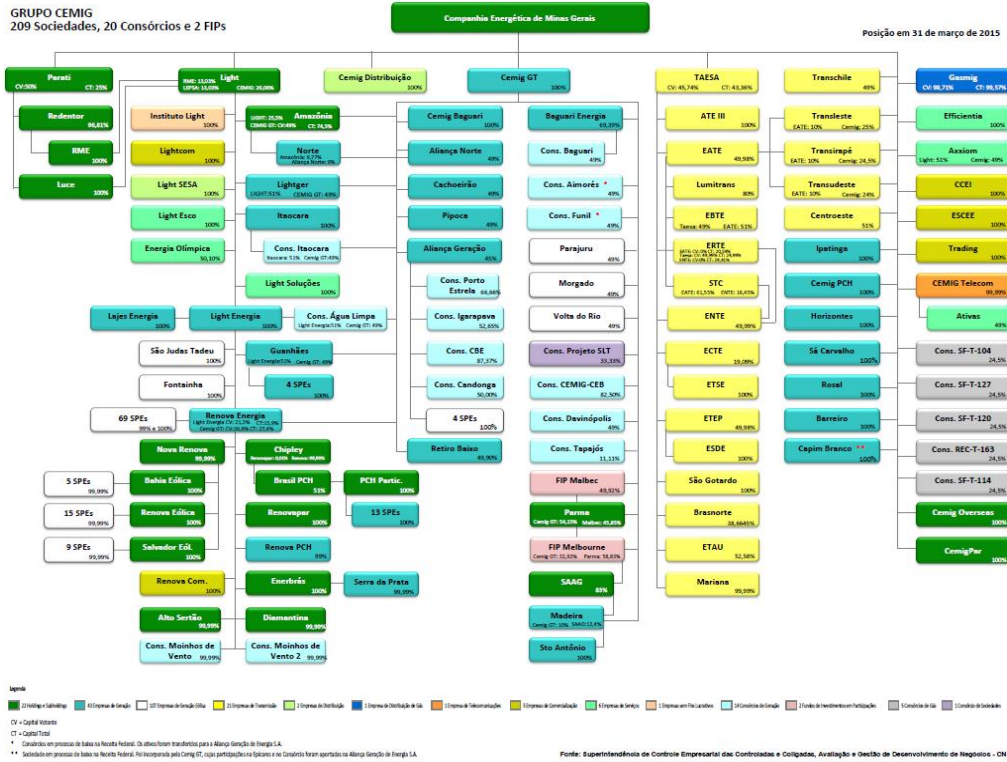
GRUPO CEMIG
209 Sociedades, 20 Consórcios e 2 FIPs

Companhia Energética de Minas Gerais

Posição em 31 de março de 2015

Parati
CV:50% CT: 25%

Redentor
96,81%

RME
100%

Luce
100%

Light
RME: 13,03% LEPSA: 13,03% CEMIG: 26,06%

Instituto Light
100%

Lightcom
100%

Light SESA
100%

Light Esco
100%

Energia Olímpica
50,10%

Amazônia
LIGHT: 25,5% CEMIG GT: 49% CT: 74,5%

Norte
Amazônia: 9,77% Aliança Norte: 9%

Lightger
LIGHT:51% CEMIG GT: 49%

Itaocara
100%

Cons. Itaocara
Itaocara: 51% Cemig GT:49%

Light Soluções
100%

Lajes Energia
100%

Light Energia
100%

Cons. Água Limpa
Light Energia:51% Cemig GT: 49%

São Judas Tadeu
100%

Fontainha
100%

Guanhães
Light Energia51% Cemig GT: 49%

4 SPEs
100%

69 SPEs
99% a 100%

Renova Energia
Light Energia CV: 21,2% CT:15,9% Cemig GT: CV:36,8% CT: 27,4%

Nova Renova
99,99%

5 SPEs
99,99%

Bahia Eólica
100%

15 SPEs
99,99%

Renova Eólica
100%

9 SPEs
99,99%

Salvador Eól.
100%

Renova Com.
100%

Alto Sertão
99,99%

Cons. Moinhos de Vento
99,99%

Chipley
Renovapar: 0,01% Renova: 99,99%

Brasil PCH
51%

PCH Partic.
100%

13 SPEs
100%

Renovapar
100%

Renova PCH
99%

Enerbrás
100%

Serra da Prata
99,99%

Diamantina
99,99%

Cons. Moinhos de Vento 2
99,99%

Cemig Distribuição
100%

Cemig GT
100%

Cemig Baguari
100%

Aliança Norte
49%

Cachoeirão
49%

Pipoca
49%

Aliança Geração
45%

Cons. Porto Estrela
66,66%

Cons. Igarapava
52,65%

Cons. CBE
87,37%

Cons. Candonga
50,00%

4 SPEs
100%

Retiro Baixo
49,90%

Baguari Energia
69,39%

Cons. Baguari
49%

Cons. Aimorés *
49%

Cons. Funil *
49%

Parajuru
49%

Morgado
49%

Volta do Rio
49%

Cons. Projeto SLT
33,33%

Cons. CEMIG-CEB
82,50%

Cons. Davinópolis
49%

Cons. Tapajós
11,11%

FIP Malbec
49,92%

Parma
Cemig GT: 54,15% Malbec: 45,85%

FIP Melbourne
Cemig GT: 32,50% Parma: 56,63%

SAAG
83%

Madeira
Cemig GT: 10% SAAG:12,4%

Sto Antônio
100%

TAESA
CV: 45,74% CT: 43,36%

ATE III
100%

EATE
49,98%

Lumitrans
80%

EBTE
Taesa: 49% EATE: 51%

ERTE
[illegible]

STC
EATE: 61,55% Cemig GT: 18,45%

ENTE
49,99%

ECTE
19,09%

ETSE
100%

ETEP
49,98%

ESDE
100%

São Gotardo
100%

Brasnorte
38,6665%

ETAU
52,58%

Mariana
99,99%

Transchile
49%

Transleste
EATE: 10% Cemig: 25%

Transirapé
EATE: 10% Cemig: 24,5%

Transudeste
EATE: 10% Cemig: 24%

Centroeste
51%

Ipatinga
100%

Cemig PCH
100%

Horizontes
100%

Sá Carvalho
100%

Rosal
100%

Barreiro
100%

Capim Branco **
100%

Gasmig
CV: 98,71% CT: 98,57%

Efficientia
100%

Axxiom
Light: 51% Cemig: 49%

CCEI
100%

ESCEE
100%

Trading
100%

CEMIG Telecom
99,99%

Ativas
49%

Cons. SF-T-104
24,5%

Cons. SF-T-127
24,5%

Cons. SF-T-120
24,5%

Cons. REC-T-163
24,5%

Cons. SF-T-114
24,5%

Cemig Overseas
100%

CemigPar
100%

Legenda
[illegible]

CV = Capital Votante
CT = Capital Total
* Consórcios em processo de baixa na Receita Federal. Os ativos foram transferidos para a Aliança Geração de Energia S.A.
** Sociedade em processo de baixa na Receita Federal. Foi incorporada pela Cemig GT, cujas participações na Epícares e no Consórcio foram aportadas na Aliança Geração de Energia S.A.

Fonte: Superintendência de Controle Empresarial das Controladas e Coligadas, Avaliação e Gestão de Desenvolvimento de Negócios - CN